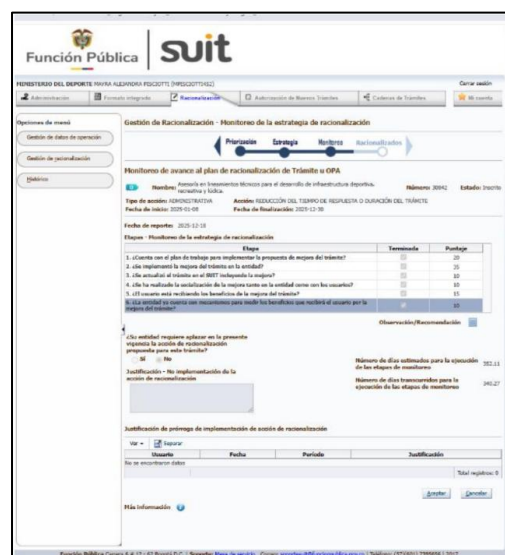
Función Pública | suit

MINISTERIO DEL DEPORTE MAYRA ALEJANDRA PESCIOTTI (MPESCIOTTI402)

Cerrar sesión

Administración | Formato integrado | Racionalización | Autorización de Nuevos Trámites | Cadenas de Trámites | Mi cuenta

Opciones de menú

Gestión de datos de operación

Gestión de racionalización

Históricos

Gestión de Racionalización - Monitoreo de la estrategia de racionalización

Priorización | Estrategia | Monitoreo | Racionalizados

Monitoreo de avance al plan de racionalización de Trámite u OPA

Nombre: Asesoría en lineamientos técnicos para el desarrollo de infraestructura deportiva, recreativa y lúdica.

Número: 30942 Estado: Inscrito

Tipo de acción: ADMINISTRATIVA Acción: REDUCCIÓN DEL TIEMPO DE RESPUESTA O DURACIÓN DEL TRÁMITE

Fecha de inicio: 2025-01-05 Fecha de finalización: 2025-12-30

Fecha de reporte: 2025-12-18

Etapas - Monitoreo de la estrategia de racionalización

| Etapa | Terminada | Puntaje |
|---|---|---|
| 1. ¿Cuenta con el plan de trabajo para implementar la propuesta de mejora del trámite? | | 20 |
| 2. ¿Se implementó la mejora del trámite en la entidad? | | 25 |
| 3. ¿Se actualizó el trámite en el SUIT incluyendo la mejora? | | 10 |
| 4. ¿Se ha realizado la socialización de la mejora tanto en la entidad como con los usuarios? | | 10 |
| 5. ¿El usuario está recibiendo los beneficios de la mejora del trámite? | | 15 |
| 6. ¿La entidad ya cuenta con mecanismos para medir los beneficios que recibirá el usuario por la mejora del trámite? | | 20 |

Observación/Recomendación

¿Su entidad requiere aplazar en la presente vigencia la acción de racionalización propuesta para este trámite?

Sí No

Justificación - No implementación de la acción de racionalización

Número de días estimados para la ejecución de las etapas de monitoreo 362.11

Número de días transcurridos para la ejecución de las etapas de monitoreo 340.27

Justificación de prórroga de implementación de acción de racionalización

Ver | Separar

| Usuario | Fecha | Periodo | Justificación |
|---|---|---|---|
| No se encontraron datos | | | |

Total registros: 0

Aceptar Cancelar

Más información

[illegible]